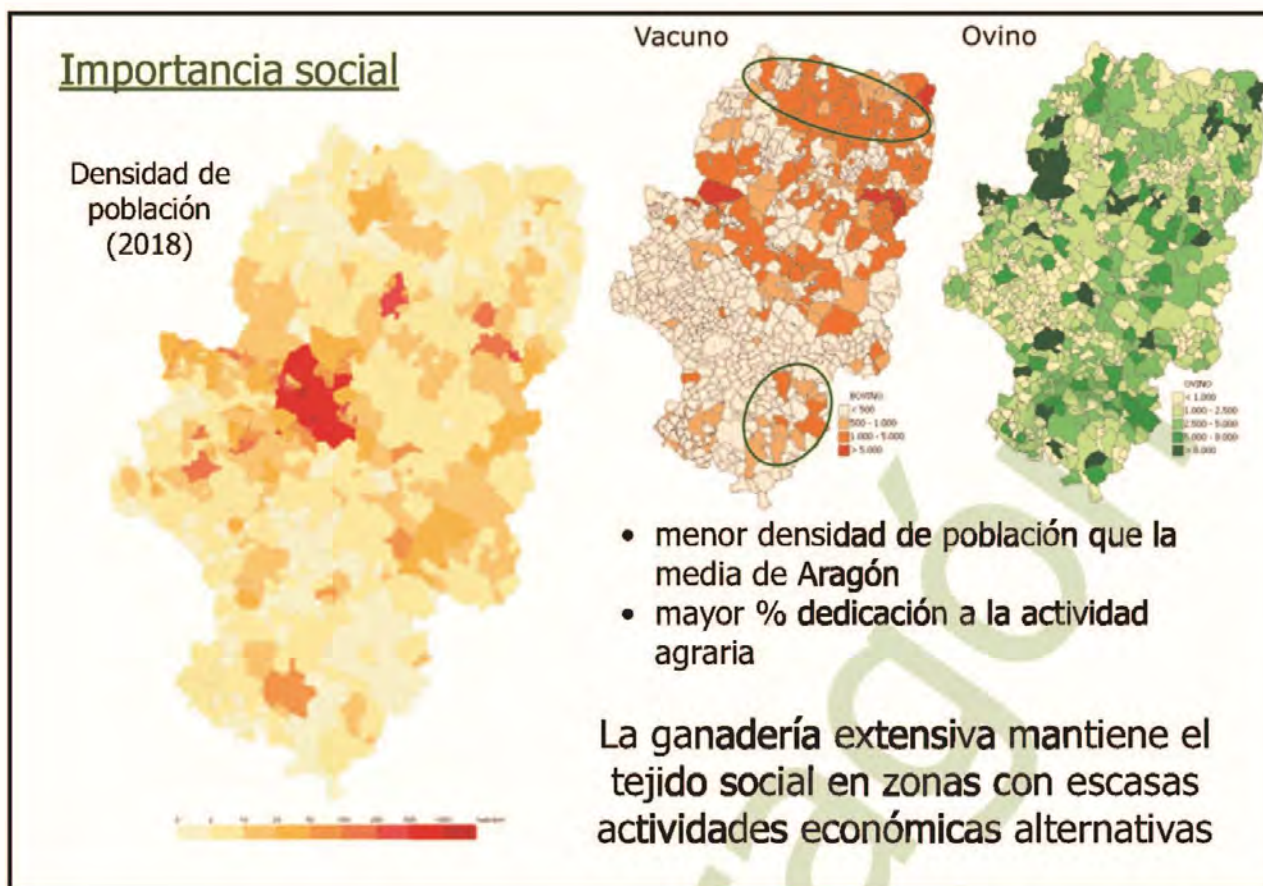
Importancia social

Densidad de población (2018)

Vacuno

Ovino

BOVINO
< 500
500 - 1.000
1.000 - 5.000
> 5.000

OVINO
< 1.000
1.000 - 2.500
2.500 - 5.000
5.000 - 8.000
> 8.000

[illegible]

- menor densidad de población que la media de Aragón
- mayor % dedicación a la actividad agraria

La ganadería extensiva mantiene el tejido social en zonas con escasas actividades económicas alternativas